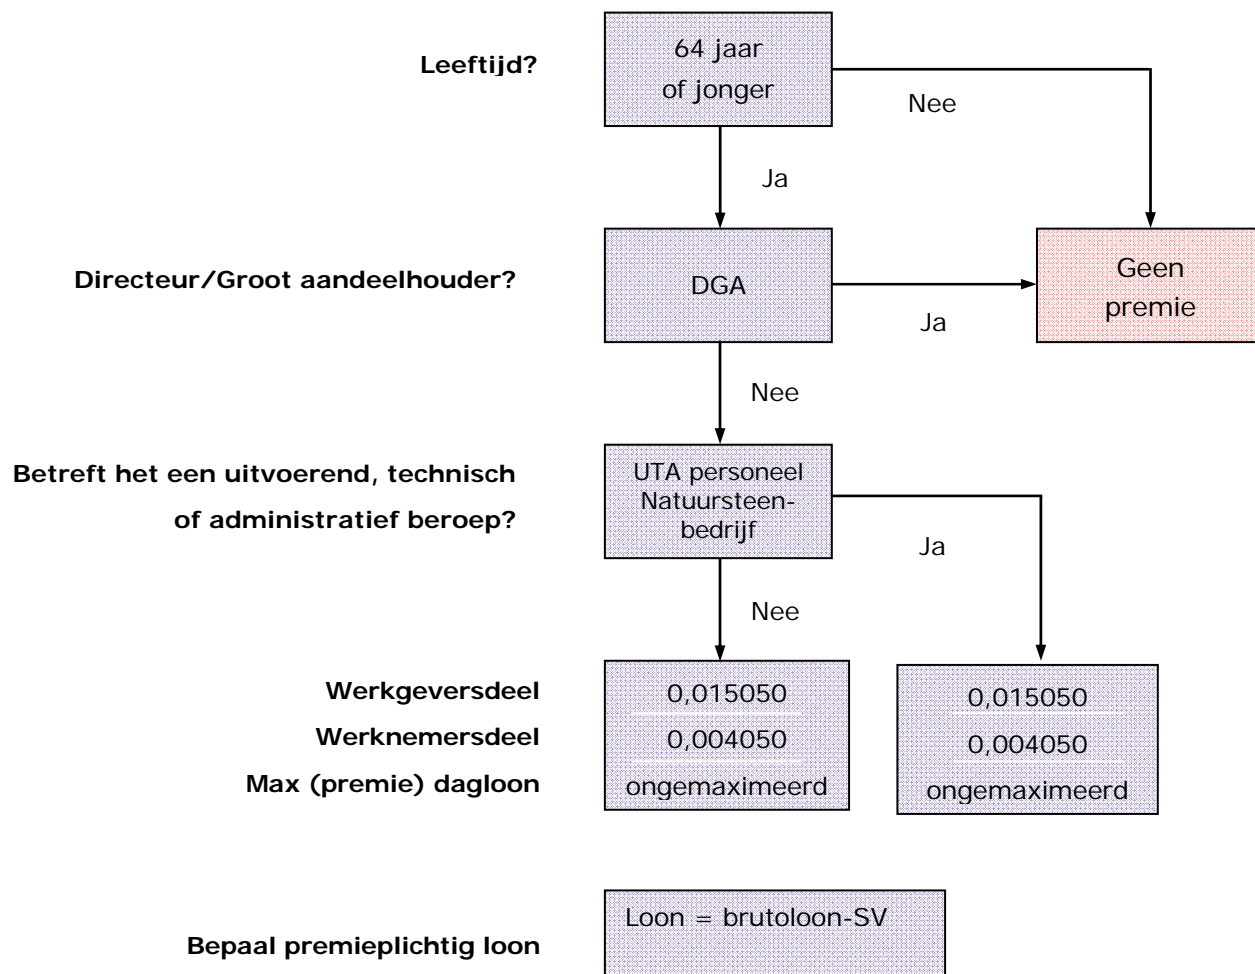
Leeftijd?

64 jaar of jonger

Nee

Ja

Directeur/Groot aandeelhouder?

DGA

Ja

Geen premie

Nee

Betreft het een uitvoerend, technisch of administratief beroep?

UTA personeel Natuursteenbedrijf

Ja

Nee

Werkgeversdeel

Werknemersdeel

Max (premie) dagloon

0,015050

0,004050

ongemaximeerd

0,015050

0,004050

ongemaximeerd

Bepaal premieplichtig loon

Loon = brutoloon-SV